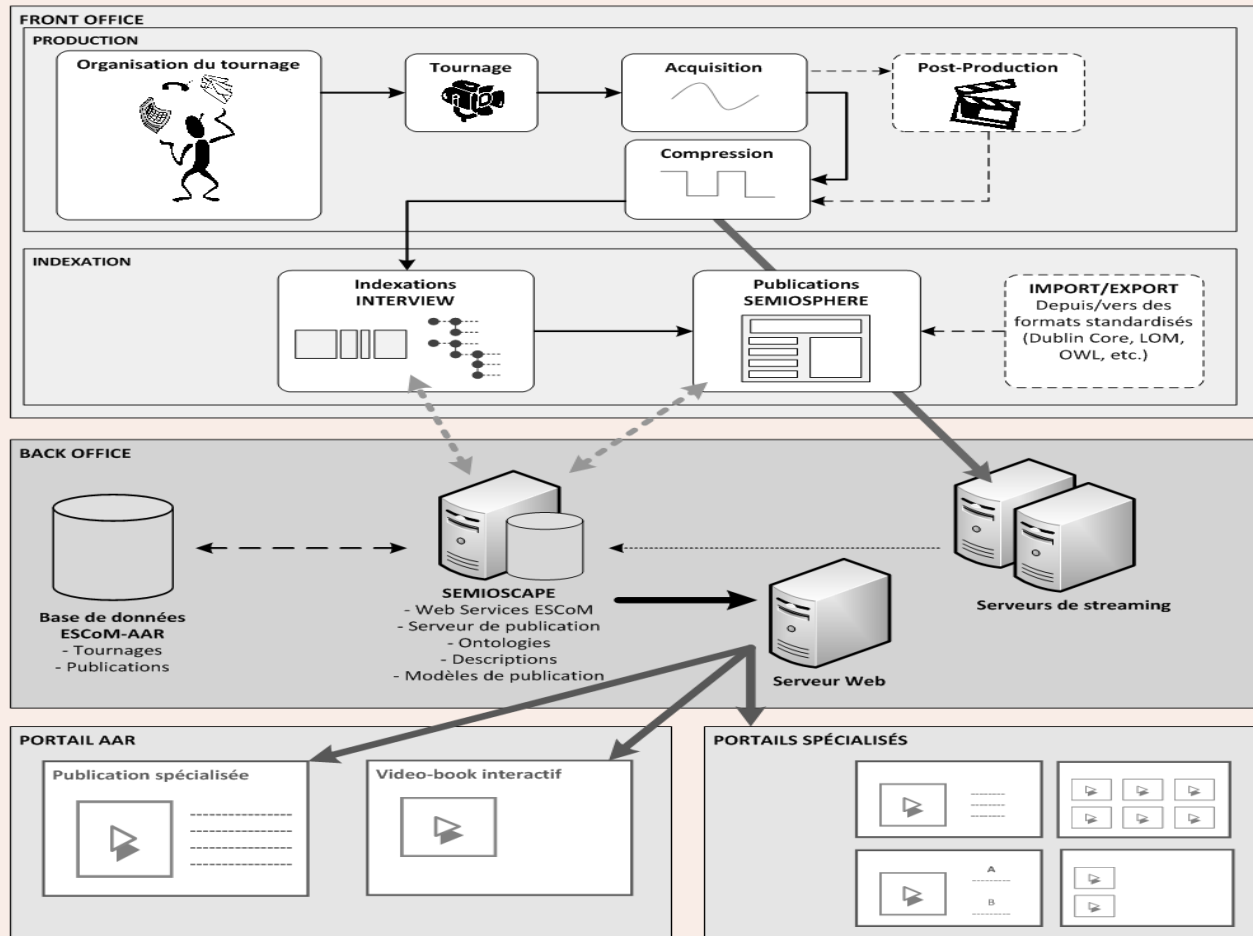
FRONT OFFICE

PRODUCTION

Organisation du tournage

Tournage

Acquisition

Post-Production

Compression

INDEXATION

Indexations
INTERVIEW

Publications
SEMIOSPHERE

IMPORT/EXPORT
Depuis/vers des formats standardisés (Dublin Core, LOM, OWL, etc.)

BACK OFFICE

Base de données
ESCoM-AAR
- Tournages
- Publications

SEMIOSCAPE
- Web Services ESCoM
- Serveur de publication
- Ontologies
- Descriptions
- Modèles de publication

Serveur Web

Serveurs de streaming

PORTAIL AAR

Publication spécialisée

Video-book interactif

PORTAILS SPÉCIALISÉS

A

B